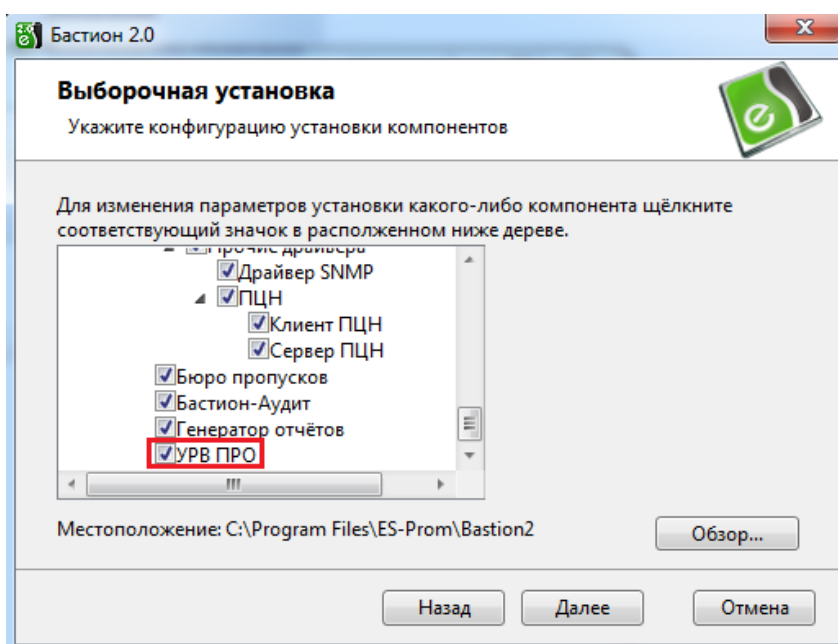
Бастион 2.0

Выборочная установка

Укажите конфигурацию установки компонентов

Для изменения параметров установки какого-либо компонента щёлкните соответствующий значок в расположенном ниже дереве.

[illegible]
Драйвер SNMP
ПЦН
Клиент ПЦН
Сервер ПЦН
Бюро пропусков
Бастион-Аудит
Генератор отчётов
УРВ ПРО

Местоположение: C:\Program Files\ES-Prom\Bastion2

Обзор...

Назад
Далее
Отмена